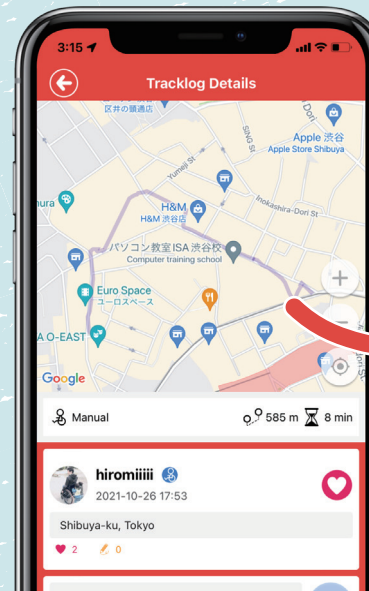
3:15

Tracklog Details

区井の麺通店

Dori St

Apple 渋谷
Apple Store Shibuya

Yuneyi St

Shig St

H&M
H&M 渋谷店

Inokashira-Dori St

nura

パソコン教室ISA 渋谷校
Computer training school

Euro Space
ユーロスペース

A O-EAST

Google

Manual

585 m

8 min

hiromiiiii

2021-10-26 17:53

Shibuya-ku, Tokyo

2

0